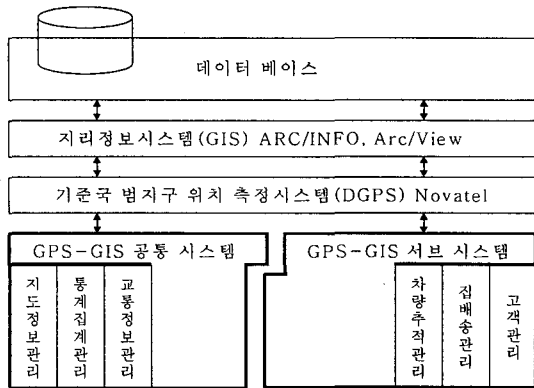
데이터 베이스

지리정보시스템(GIS) ARC/INFO, Arc/View

기준국 범지구 위치 측정시스템(DGPS) Novatel

GPS-GIS 공통 시스템

지도정보관리

통계집계관리

교통정보관리

GPS-GIS 서브 시스템

차량추적관리

집배송관리

고객관리